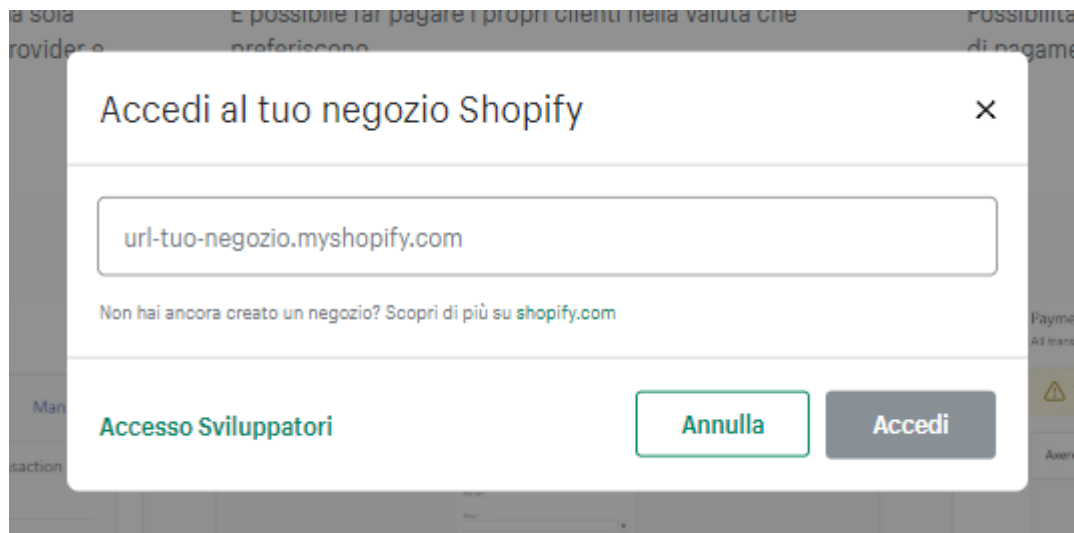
a sola
rovider e

È possibile far pagare i propri clienti nella valuta che preferiscono

Possibilità
di pagame

Accedi al tuo negozio Shopify

×

url-tuo-negozio.myshopify.com

Non hai ancora creato un negozio? Scopri di più su shopify.com

Accesso Sviluppatori

Annulla

Accedi

Man

saction

Payme
All trans

Avev